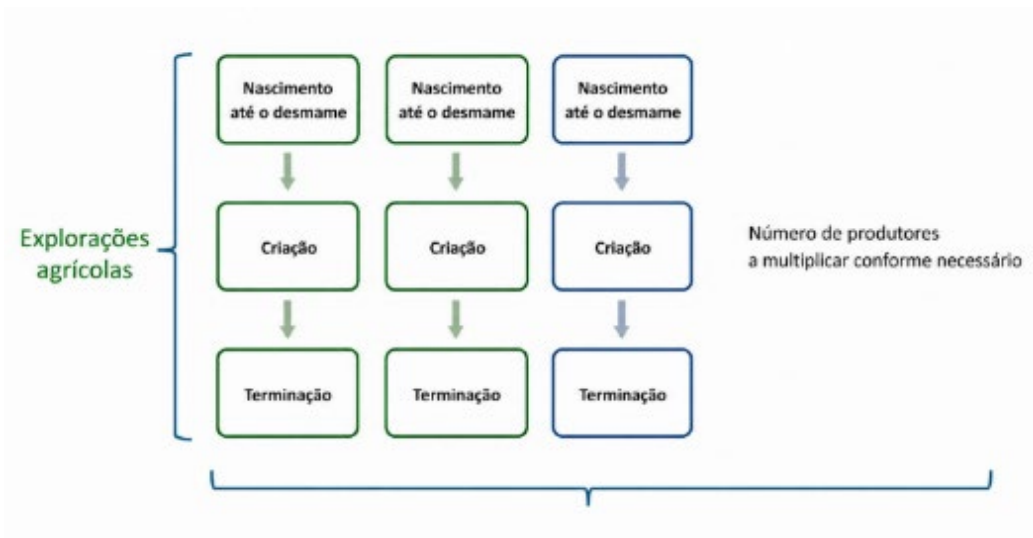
Explorações agrícolas

Nascimento até o desmame

Nascimento até o desmame

Nascimento até o desmame

Criação

Criação

Criação

Número de produtores a multiplicar conforme necessário

Terminação

Terminação

Terminação